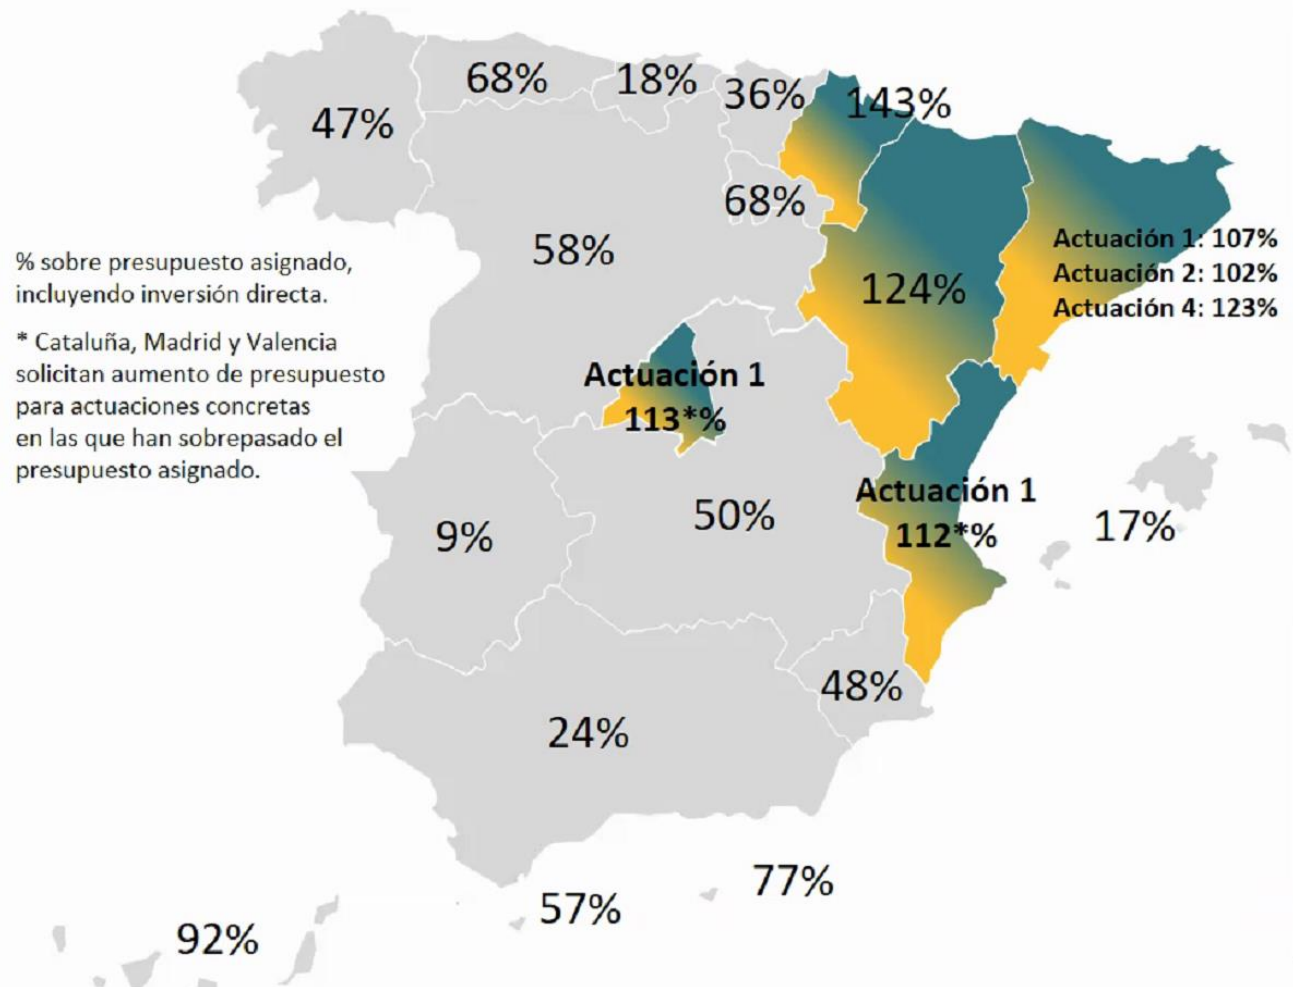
68%

18%

36%

143%

47%

68%

% sobre presupuesto asignado, incluyendo inversión directa.

* Cataluña, Madrid y Valencia solicitan aumento de presupuesto para actuaciones concretas en las que han sobrepasado el presupuesto asignado.

58%

124%

Actuación 1: 107%
Actuación 2: 102%
Actuación 4: 123%

Actuación 1
113*%

9%

50%

Actuación 1
112*%

17%

48%

24%

77%

57%

92%